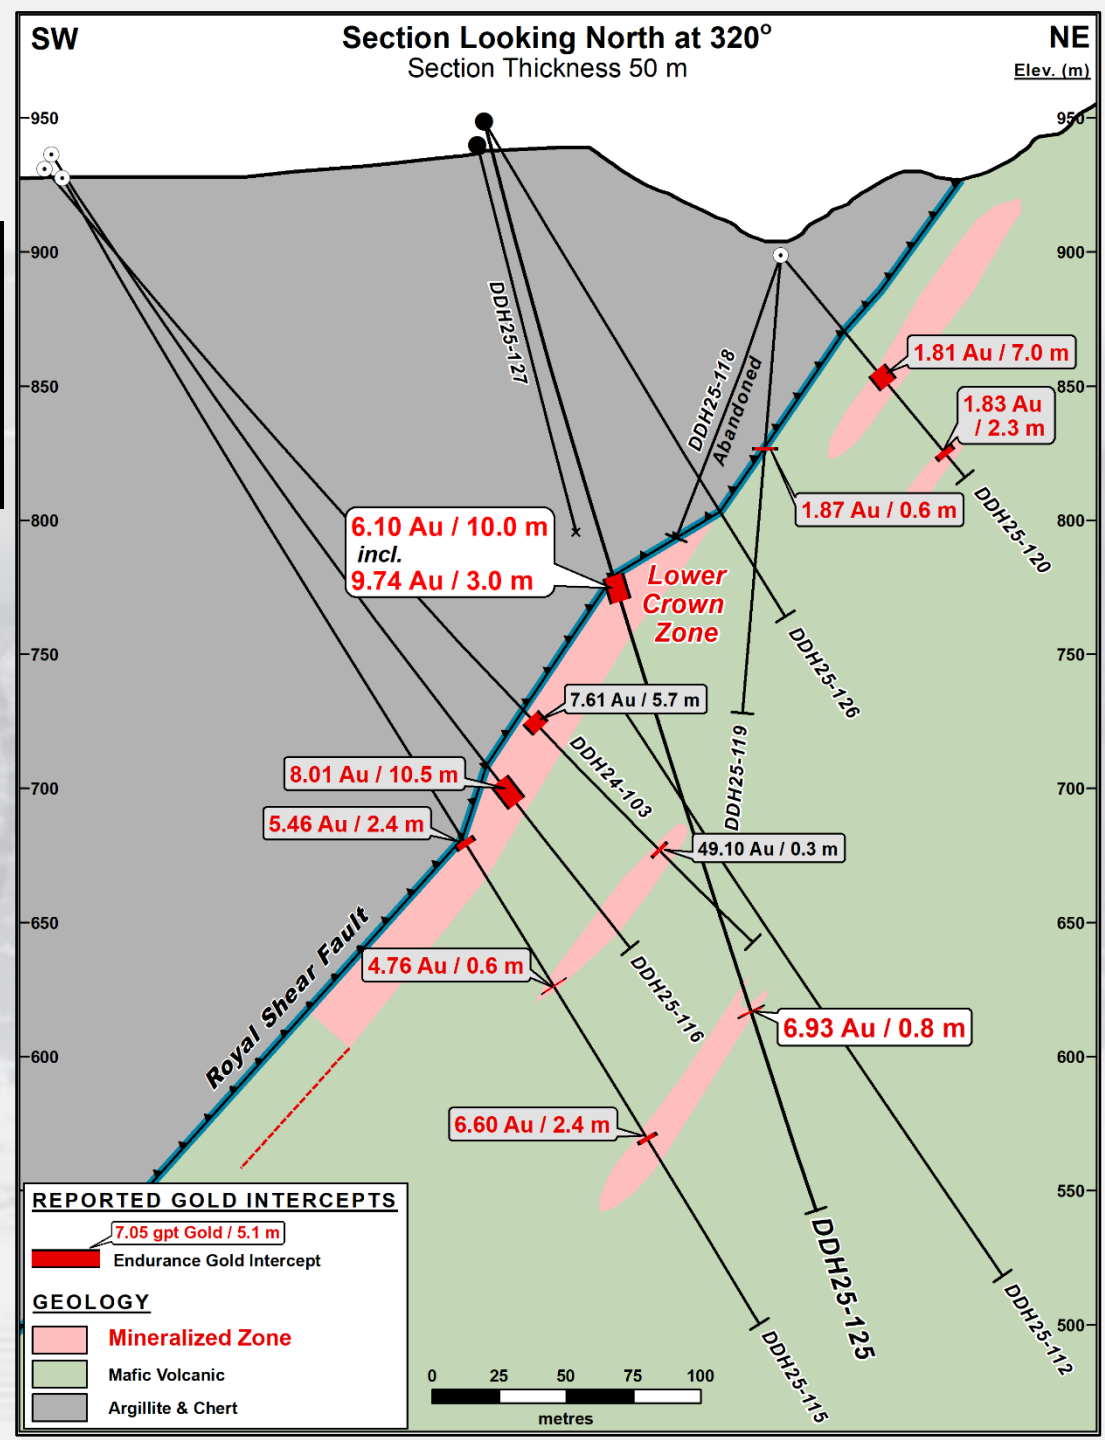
SW

Section Looking North at 320°
Section Thickness 50 m

NE
Elev. (m)

950
900
850
800
750
700
650
600

950
900
850
800
750
700
650
600
550
500

DDH25-127
DDH25-118
Abandoned

1.81 Au / 7.0 m
1.83 Au / 2.3 m
1.87 Au / 0.6 m
DDH25-120

6.10 Au / 10.0 m
incl.
9.74 Au / 3.0 m

Lower Crown Zone

DDH25-126

7.61 Au / 5.7 m
DDH24-103
DDH25-119

8.01 Au / 10.5 m
5.46 Au / 2.4 m

49.10 Au / 0.3 m

Royal Shear Fault

4.76 Au / 0.6 m
DDH25-116

6.93 Au / 0.8 m

6.60 Au / 2.4 m

DDH25-125
DDH25-112
DDH25-115

REPORTED GOLD INTERCEPTS
7.05 gpt Gold / 5.1 m
Endurance Gold Intercept

GEOLOGY
Mineralized Zone
Mafic Volcanic
Argillite & Chert

0 25 50 75 100
metres